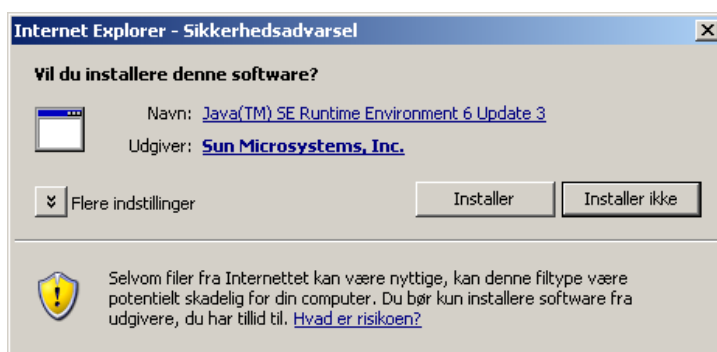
Internet Explorer - Sikkerhedsadvarsel

Vil du installere denne software?

Navn: Java(TM) SE Runtime Environment 6 Update 3

Udgiver: Sun Microsystems, Inc.

Flere indstillinger

Installer

Installer ikke

Selvom filer fra Internettet kan være nyttige, kan denne filtype være potentielt skadelig for din computer. Du bør kun installere software fra udgivere, du har tillid til. Hvad er risikoen?